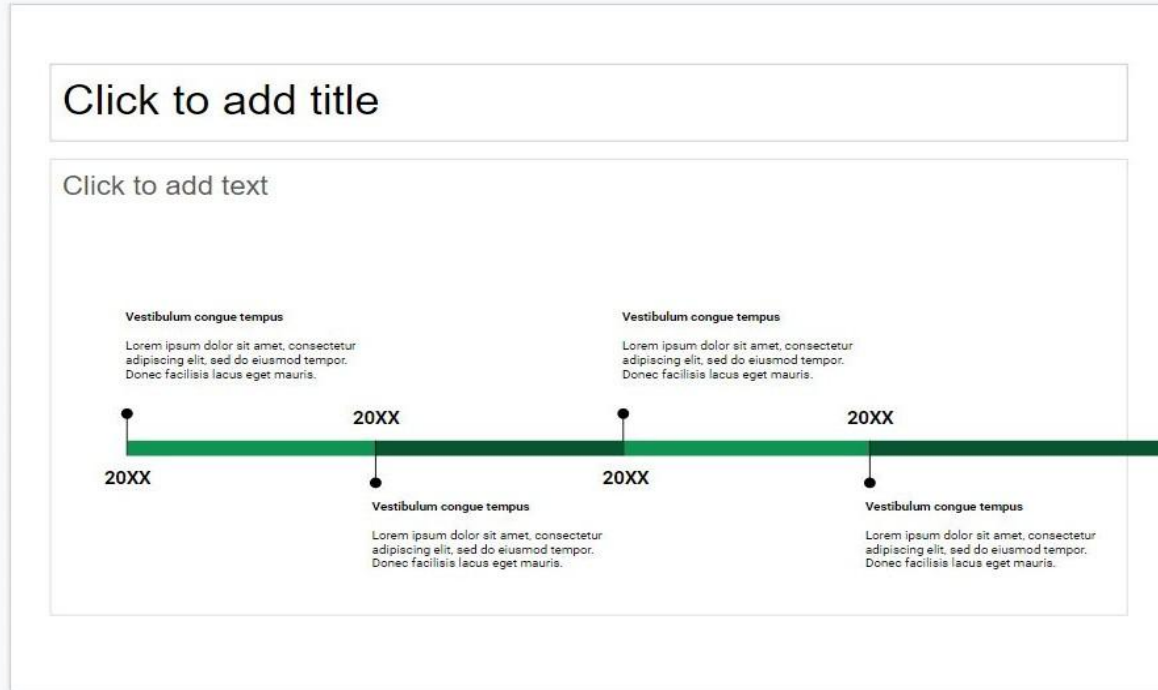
Click to add title

Click to add text

Vestibulum congue tempus

Lorem ipsum dolor sit amet, consectetur adipiscing elit, sed do eiusmod tempor. Donec facilisis lacus eget mauris.

20XX

Vestibulum congue tempus

Lorem ipsum dolor sit amet, consectetur adipiscing elit, sed do eiusmod tempor. Donec facilisis lacus eget mauris.

20XX

Vestibulum congue tempus

Lorem ipsum dolor sit amet, consectetur adipiscing elit, sed do eiusmod tempor. Donec facilisis lacus eget mauris.

20XX

Vestibulum congue tempus

Lorem ipsum dolor sit amet, consectetur adipiscing elit, sed do eiusmod tempor. Donec facilisis lacus eget mauris.

20XX